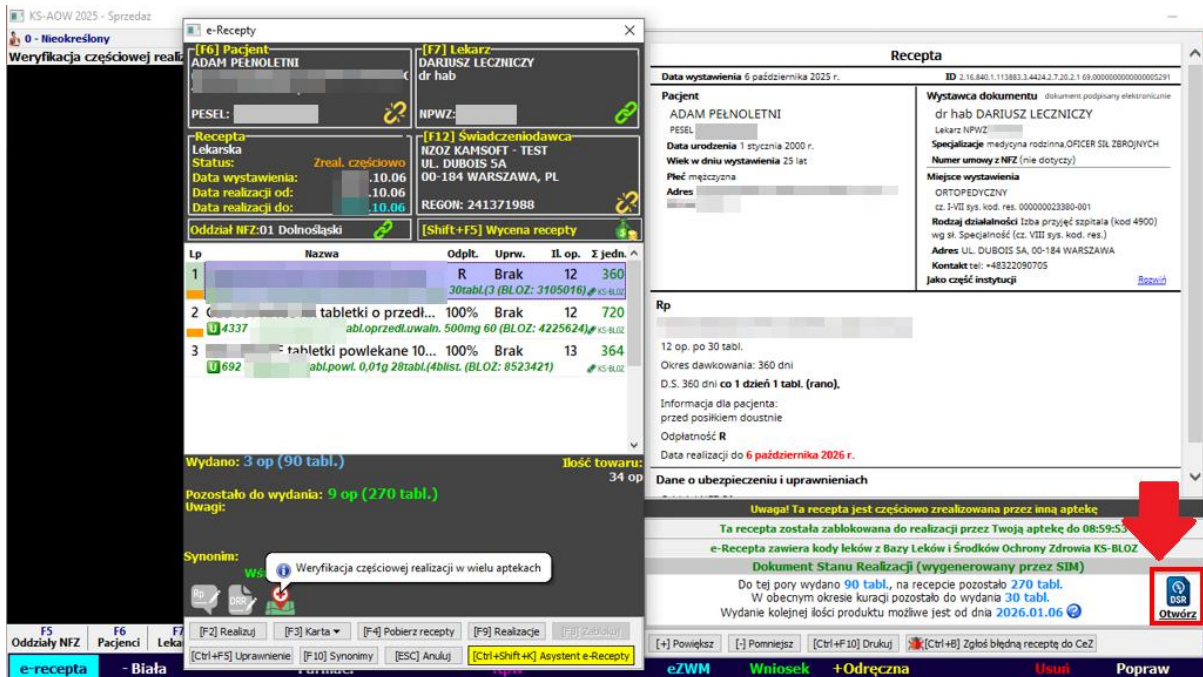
KS-AOW 2025 - Sprzedaż
0 - Nieokreślony
Weryfikacja częściowej realiz

e-Recepty

[F6] Pacjent
ADAM PEŁNOLETNI
PESEL: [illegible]

[F7] Lekarz
DARIUSZ LECZNICZY
dr hab
NPWZ: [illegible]

Recepta
Lekarska
Status: Zreal. częściowo
Data wystawienia: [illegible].10.06
Data realizacji od: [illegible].10.06
Data realizacji do: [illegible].10.06

[F12] Świadczeniodawca
NZOZ KAMSOFT - TEST
UL. DUBOIS 5A
00-184 WARSZAWA, PL
REGON: 241371988

Oddział NFZ:01 Dolnośląski
[Shift+F5] Wycena recepty

| Lp | Nazwa | Odpłt. | Uprw. | Il. op. | Σ jedn. |
|---|---|---|---|---|---|
| 1 | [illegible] 30tabl.(3 (BLOZ: 3105016) KS-BLOZ | R | Brak | 12 | 360 |
| 2 | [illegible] tabletki o przedł... U 4337 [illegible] abl.o.przedł.uwaln. 500mg 60 (BLOZ: 4225624) KS-BLOZ | 100% | Brak | 12 | 720 |
| 3 | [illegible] tabletki powlekane 10... U 692 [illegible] abl.powl. 0,01g 28tabl.(4blist. (BLOZ: 8523421) KS-BLOZ | 100% | Brak | 13 | 364 |

Wydano: 3 op (90 tabl.)
Ilość towaru: 34 op
Pozostało do wydania: 9 op (270 tabl.)
Uwagi:
Synonim:
Weryfikacja częściowej realizacji w wielu aptekach

[F2] Realizuj [F3] Karta [F4] Pobierz recepty [F9] Realizacje [F8] Zablokuj
[Ctrl+F5] Uprawnienie [F10] Synonimy [ESC] Anuluj [Ctrl+Shift+K] Asystent e-Recepty

Recepta
Data wystawienia 6 października 2025 r.
ID 2.16.840.1.113883.3.4424.2.7.20.2.1 69.0000000000000005291

Pacjent
ADAM PEŁNOLETNI
PESEL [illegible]
Data urodzenia 1 stycznia 2000 r.
Wiek w dniu wystawienia 25 lat
Płeć mężczyzna
Adres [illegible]

Wystawca dokumentu dokument podpisany elektronicznie
dr hab DARIUSZ LECZNICZY
Lekarz NPWZ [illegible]
Specjalizacje medycyna rodzinna,OFICER SIŁ ZBROJNYCH
Numer umowy z NFZ (nie dotyczy)
Miejsce wystawienia
ORTOPEDYCZNY
cz. I-VII sys. kod. res. 000000023380-001
Rodzaj działalności Izba przyjęć szpitala (kod 4900)
wg sł. Specjalność (cz. VIII sys. kod. res.)
Adres UL. DUBOIS 5A, 00-184 WARSZAWA
Kontakt tel: +48322090705
Jako część instytucji
Rozwiń

Rp
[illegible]
12 op. po 30 tabl.
Okres dawkowania: 360 dni
D.S. 360 dni co 1 dzień 1 tabl. (rano),
Informacja dla pacjenta:
przed posiłkiem doustnie
Odpłatność R
Data realizacji do 6 października 2026 r.

Dane o ubezpieczeniu i uprawnieniach

Uwaga! Ta recepta jest częściowo zrealizowana przez inną aptekę
Ta recepta została zablokowana do realizacji przez Twoją aptekę do 08:59:53
e-Recepta zawiera kody leków z Bazy Leków i Środków Ochrony Zdrowia KS-BLOZ
Dokument Stanu Realizacji (wygenerowany przez SIM)
Do tej pory wydano 90 tabl., na recepcie pozostało 270 tabl.
W obecnym okresie kuracji pozostało do wydania 30 tabl.
Wydanie kolejnej ilości produktu możliwe jest od dnia 2026.01.06
DSR
Otwórz

[+] Powiększ [-] Pomniejsz [Ctrl+F10] Drukuj [Ctrl+B] Zgłoś błędną receptę do CeZ

F5 Oddziały NFZ F6 Pacjenci F7 Leka
e-recepta - Biała eZWM Wniosek +Odręczna Usuń Popraw